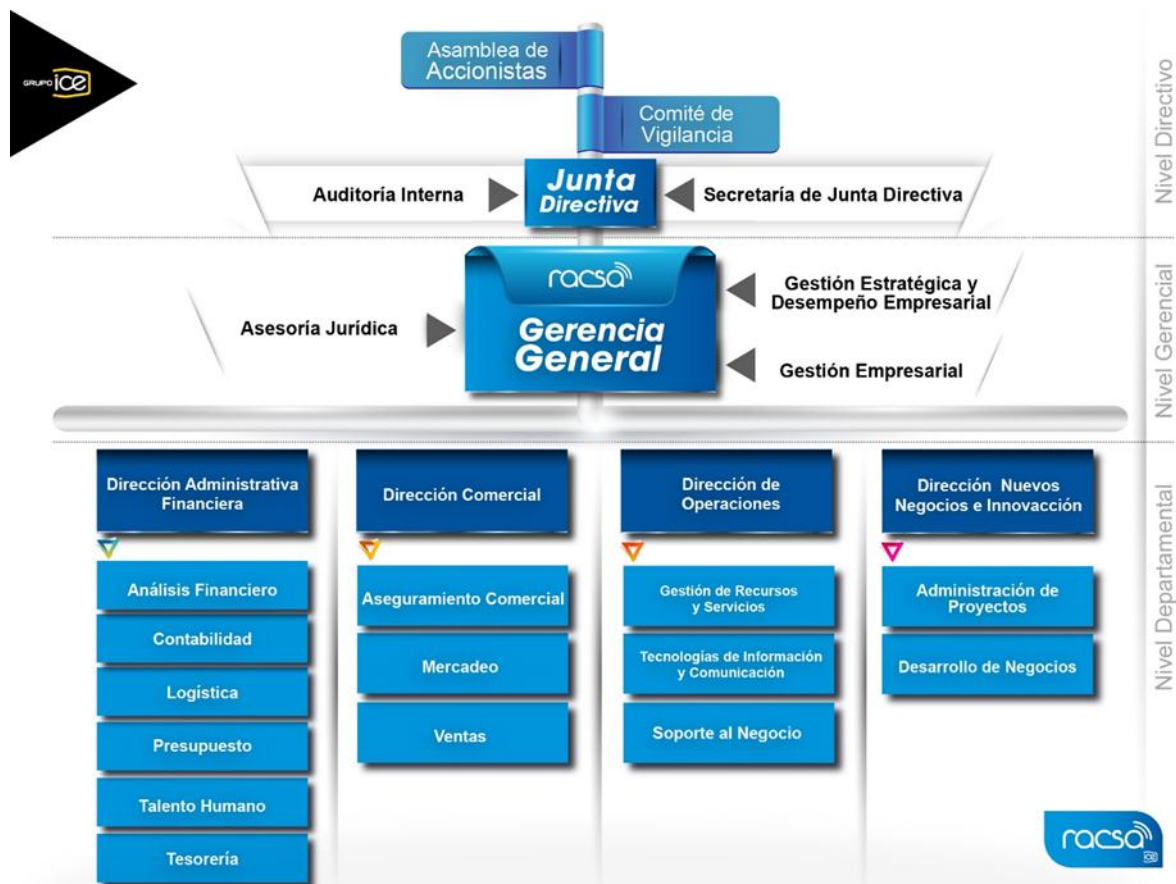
GRUPO ice

Asamblea de Accionistas

Comité de Vigilancia

Auditoría Interna

Junta Directiva

Secretaría de Junta Directiva

Nivel Directivo

racsa

Gerencia General

Asesoría Jurídica

Gestión Estratégica y Desempeño Empresarial

Gestión Empresarial

Nivel Gerencial

Dirección Administrativa Financiera

Análisis Financiero

Contabilidad

Logística

Presupuesto

Talento Humano

Tesorería

Dirección Comercial

Aseguramiento Comercial

Mercadeo

Ventas

Dirección de Operaciones

Gestión de Recursos y Servicios

Tecnologías de Información y Comunicación

Soporte al Negocio

Dirección Nuevos Negocios e Innovacción

Administración de Proyectos

Desarrollo de Negocios

Nivel Departamental

racsa